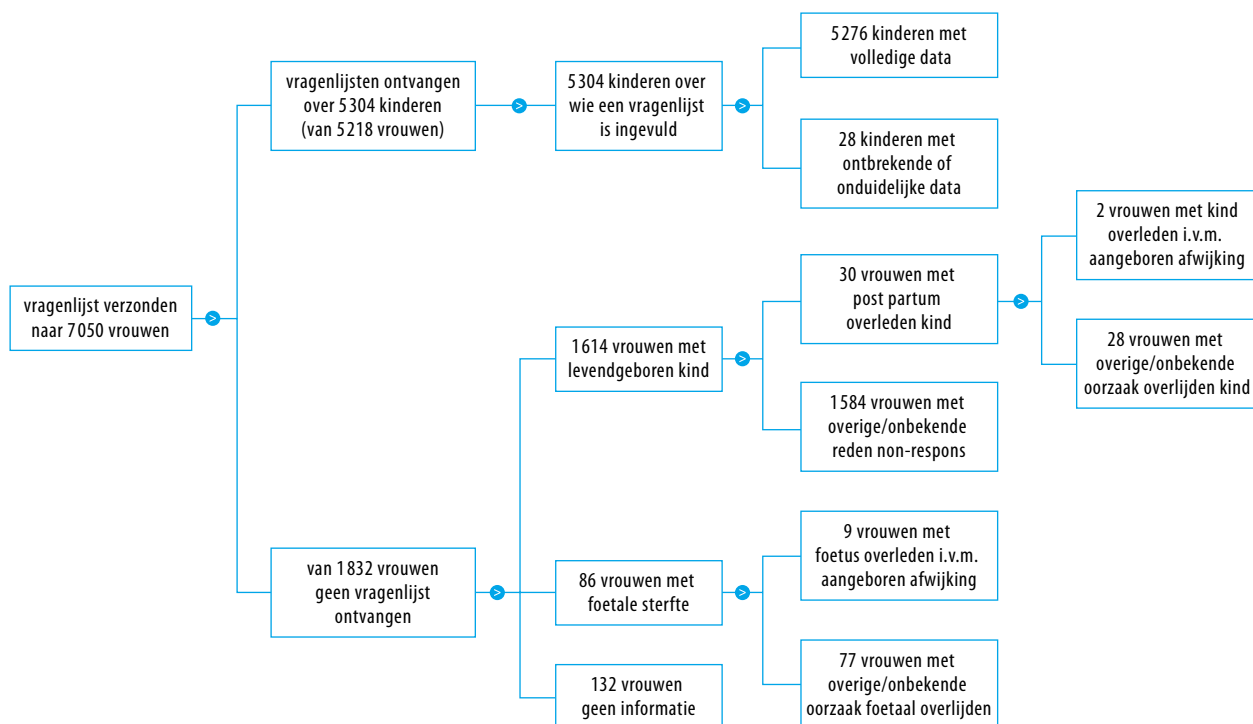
vragenlijst verzonden naar 7 050 vrouwen

vragenlijsten ontvangen over 5 304 kinderen (van 5 218 vrouwen)

5 304 kinderen over wie een vragenlijst is ingevuld

5 276 kinderen met volledige data

28 kinderen met ontbrekende of onduidelijke data

van 1 832 vrouwen geen vragenlijst ontvangen

1 614 vrouwen met levendgeboren kind

30 vrouwen met post partum overleden kind

2 vrouwen met kind overleden i.v.m. aangeboren afwijking

28 vrouwen met overige/onbekende oorzaak overlijden kind

1 584 vrouwen met overige/onbekende reden non-respons

86 vrouwen met foetale sterfte

9 vrouwen met foetus overleden i.v.m. aangeboren afwijking

77 vrouwen met overige/onbekende oorzaak foetaal overlijden

132 vrouwen geen informatie